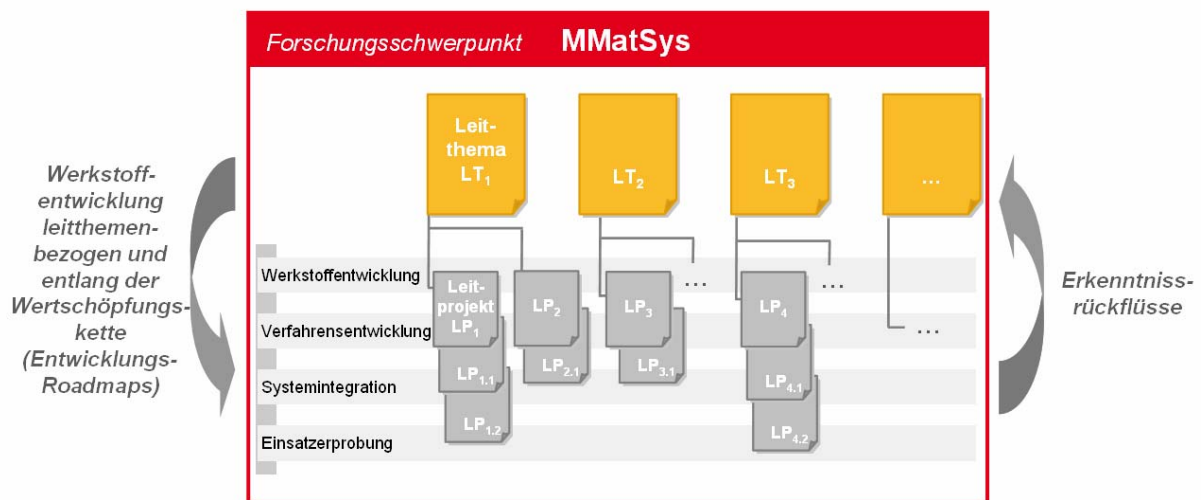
Forschungsschwerpunkt MMatSys

Werkstoffentwicklung leitthemenbezogen und entlang der Wertschöpfungskette (Entwicklungs-Roadmaps)

Leitthema $LT_1$

$LT_2$

$LT_3$

...

Werkstoffentwicklung

Verfahrensentwicklung

Systemintegration

Einsatzerprobung

Leitprojekt $LP_1$

$LP_{1.1}$

$LP_{1.2}$

$LP_2$

$LP_{2.1}$

$LP_3$

$LP_{3.1}$

...

$LP_4$

$LP_{4.1}$

$LP_{4.2}$

...

...

Erkenntnissrückflüsse